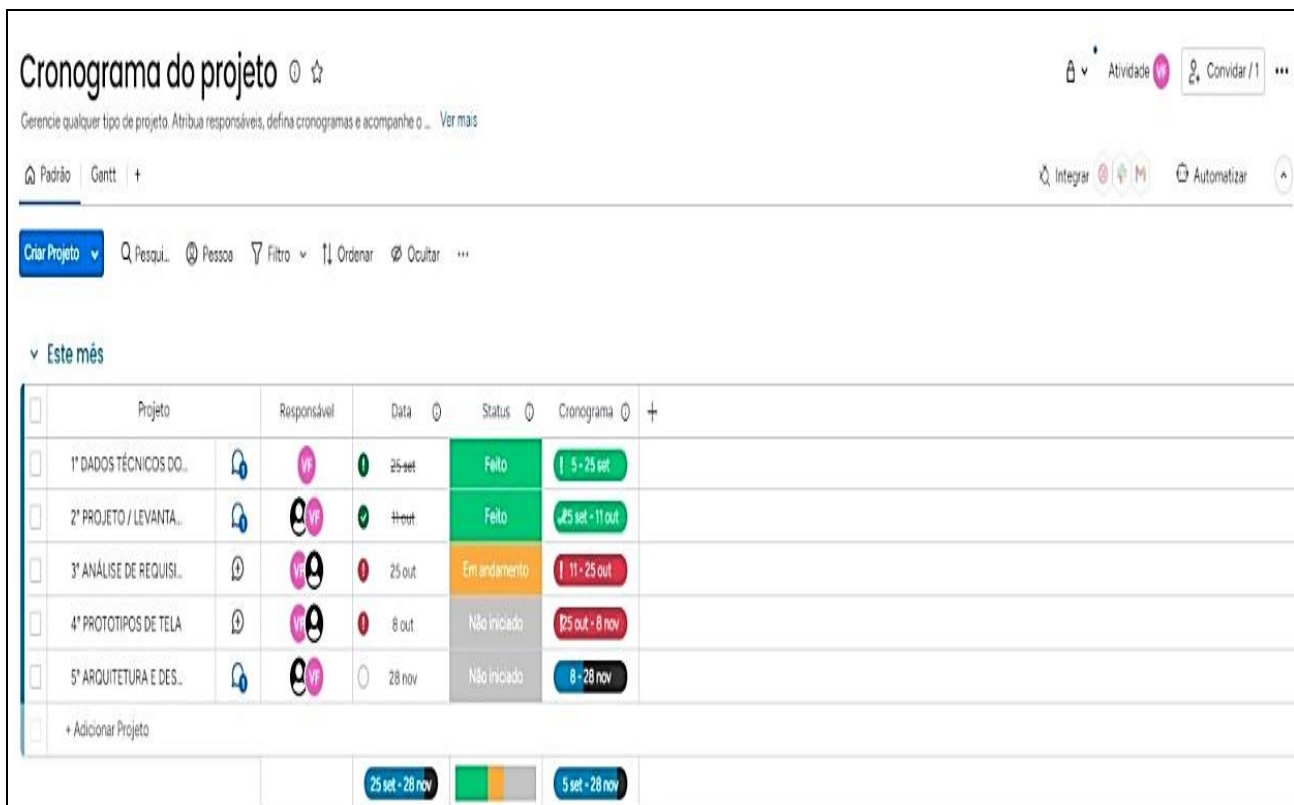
Cronograma do projeto

Atividade VF Convidar / 1 ···

Gerencie qualquer tipo de projeto. Atribua responsáveis, defina cronogramas e acompanhe o ... Ver mais

Padrão | Gantt | +

Integrar Automatizar

Criar Projeto Pesqui... Pessoa Filtro Ordenar Ocultar ···

Este mês

| Projeto | Responsável | Data | Status | Cronograma |
|---|---|---|---|---|
| 1° DADOS TÉCNICOS DO... | VF | 25 set | Feito | 5 - 25 set |
| 2° PROJETO / LEVANTA... | VF | 11 out | Feito | 25 set - 11 out |
| 3° ANÁLISE DE REQUISI... | VF | 25 out | Em andamento | 11 - 25 out |
| 4° PROTOTIPOS DE TELA | VF | 8 out | Não iniciado | 25 out - 8 nov |
| 5° ARQUITETURA E DES... | VF | 28 nov | Não iniciado | 8 - 28 nov |
| + Adicionar Projeto | | | | |
| | | 25 set - 28 nov | | 5 set - 28 nov |